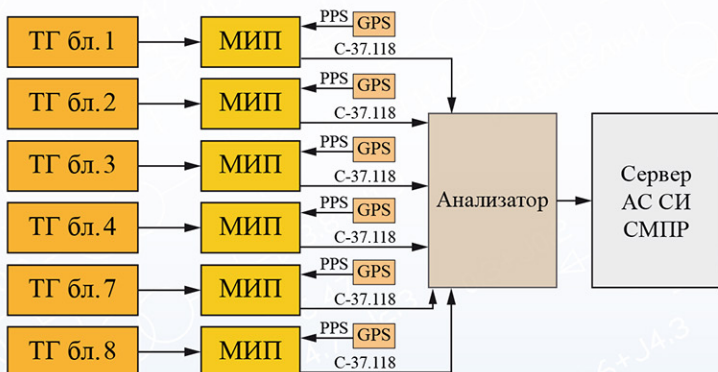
ТГ бл.1
МИП
PPS
GPS
C-37.118

ТГ бл.2
МИП
PPS
GPS
C-37.118

ТГ бл.3
МИП
PPS
GPS
C-37.118

ТГ бл.4
МИП
PPS
GPS
C-37.118

ТГ бл.7
МИП
PPS
GPS
C-37.118

ТГ бл.8
МИП
PPS
GPS
C-37.118

Анализатор

Сервер АС СИ СМПР